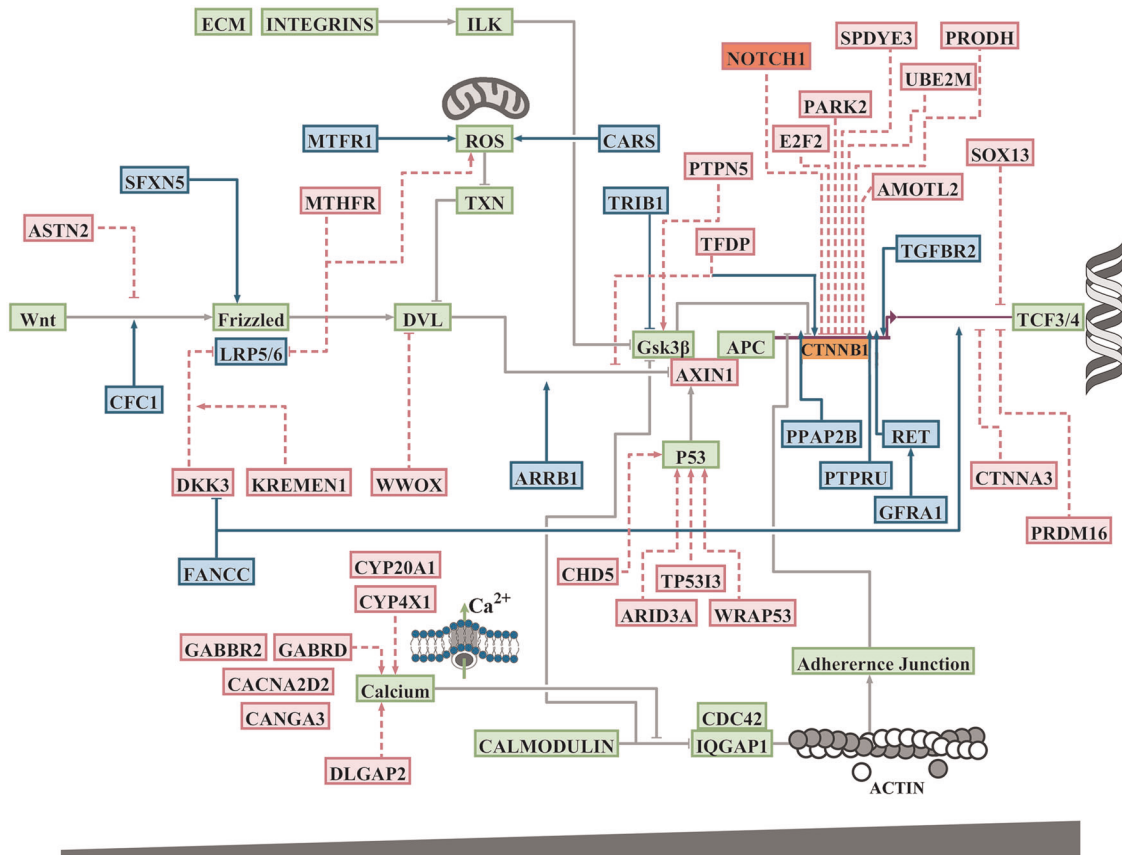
ECM
INTEGRINS
ILK
NOTCH1
SPDYE3
PRODH
UBE2M
PARK2
MTFR1
ROS
CARS
E2F2
SOX13
PTPN5
AMOTL2
SFXN5
MTHFR
TXN
TRIB1
ASTN2
TFDP
TGFBR2
Wnt
Frizzled
DVL
Gsk3β
APC
CTNNB1
TCF3/4
LRP5/6
AXIN1
CFC1
PPAP2B
RET
P53
DKK3
KREMEN1
WWOX
ARRB1
PTPRU
CTNNA3
GFRA1
PRDM16
FANCC
CYP20A1
CHD5
TP53I3
CYP4X1
$Ca^{2+}$
ARID3A
WRAP53
GABBR2
GABRD
Adhererrnce Junction
CACNA2D2
Calcium
CANGA3
CDC42
CALMODULIN
IQGAP1
DLGAP2
ACTIN